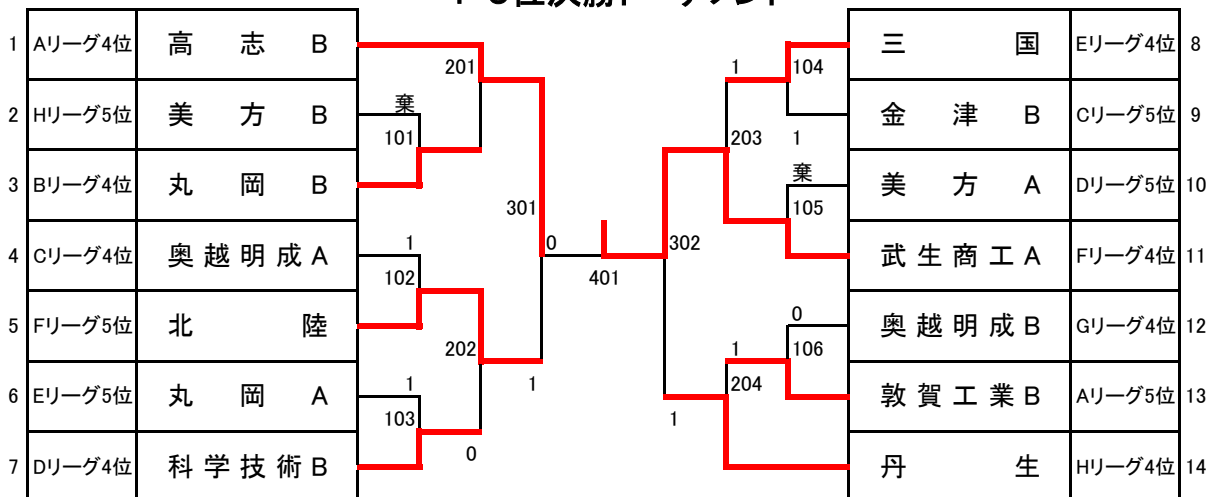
| | | |
|---|---|---|
| 1 | Aリーグ4位 | 高 志 B |
| 2 | Hリーグ5位 | 美 方 B |
| 3 | Bリーグ4位 | 丸 岡 B |
| 4 | Cリーグ4位 | 奥越明成A |
| 5 | Fリーグ5位 | 北 陸 |
| 6 | Eリーグ5位 | 丸 岡 A |
| 7 | Dリーグ4位 | 科学技術B |

201
棄
101
301
1
102
0
202
1
1
103
0
401
302
1
104
1
203
棄
105
0
106
1
204
1

| | | |
|---|---|---|
| 三 国 | Eリーグ4位 | 8 |
| 金 津 B | Cリーグ5位 | 9 |
| 美 方 A | Dリーグ5位 | 10 |
| 武生商工A | Fリーグ4位 | 11 |
| 奥越明成B | Gリーグ4位 | 12 |
| 敦賀工業B | Aリーグ5位 | 13 |
| 丹 生 | Hリーグ4位 | 14 |